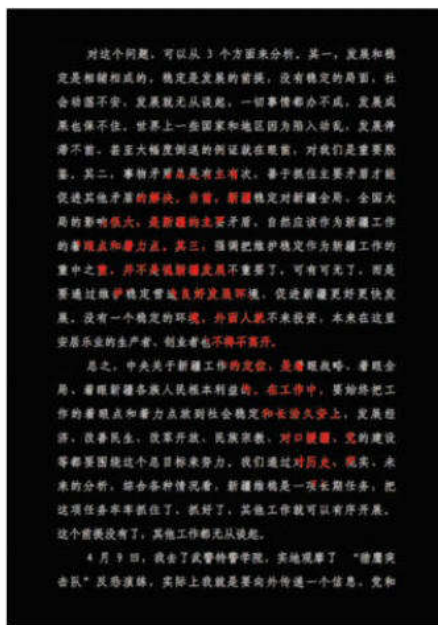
对这个问题，可以从3个方面来分析。其一，发展和稳定是相辅相成的，稳定是发展的前提，没有稳定的局面，社会动荡不安，发展就无从谈起，一切事情都办不成，发展成果也保不住。世界上一些国家和地区因为陷入动乱，发展停滞不前，甚至大幅度倒退的例证就在眼前，对我们是重要殷鉴。其二，事物矛盾总是有主有次，善于抓住主要矛盾才能促进其他矛盾的解决。当前，新疆稳定对新疆全局、全国大局的影响很大，是新疆的主要矛盾，自然应该作为新疆工作的着眼点和着力点。其三，强调把维护稳定作为新疆工作的重中之重，并不是说新疆发展不重要了，可有可无了，而是要通过维护稳定营造良好发展环境，促进新疆更好更快发展。没有一个稳定的环境，外面人就不来投资，本来在这里安居乐业的生产者、创业者也不得不离开。

总之，中央关于新疆工作的定位，是着眼战略，着眼全局，着眼新疆各族人民根本利益的。在工作中，要始终把工作的着眼点和着力点放到社会稳定和长治久安上，发展经济、改善民生、改革开放、民族宗教、对口援疆、党的建设等都要围绕这个总目标来努力。我们通过对历史、现实、未来的分析，综合各种情况看，新疆维稳是一项长期任务，把这项任务年年抓住了，抓好了，其他工作就可以有序开展。这个前提没有了，其他工作都无从谈起。

4月9日，我去了武警特警学院，实地观摩了“猎鹰突击队”反恐演练，实际上我就是要向外传递一个信息，党和